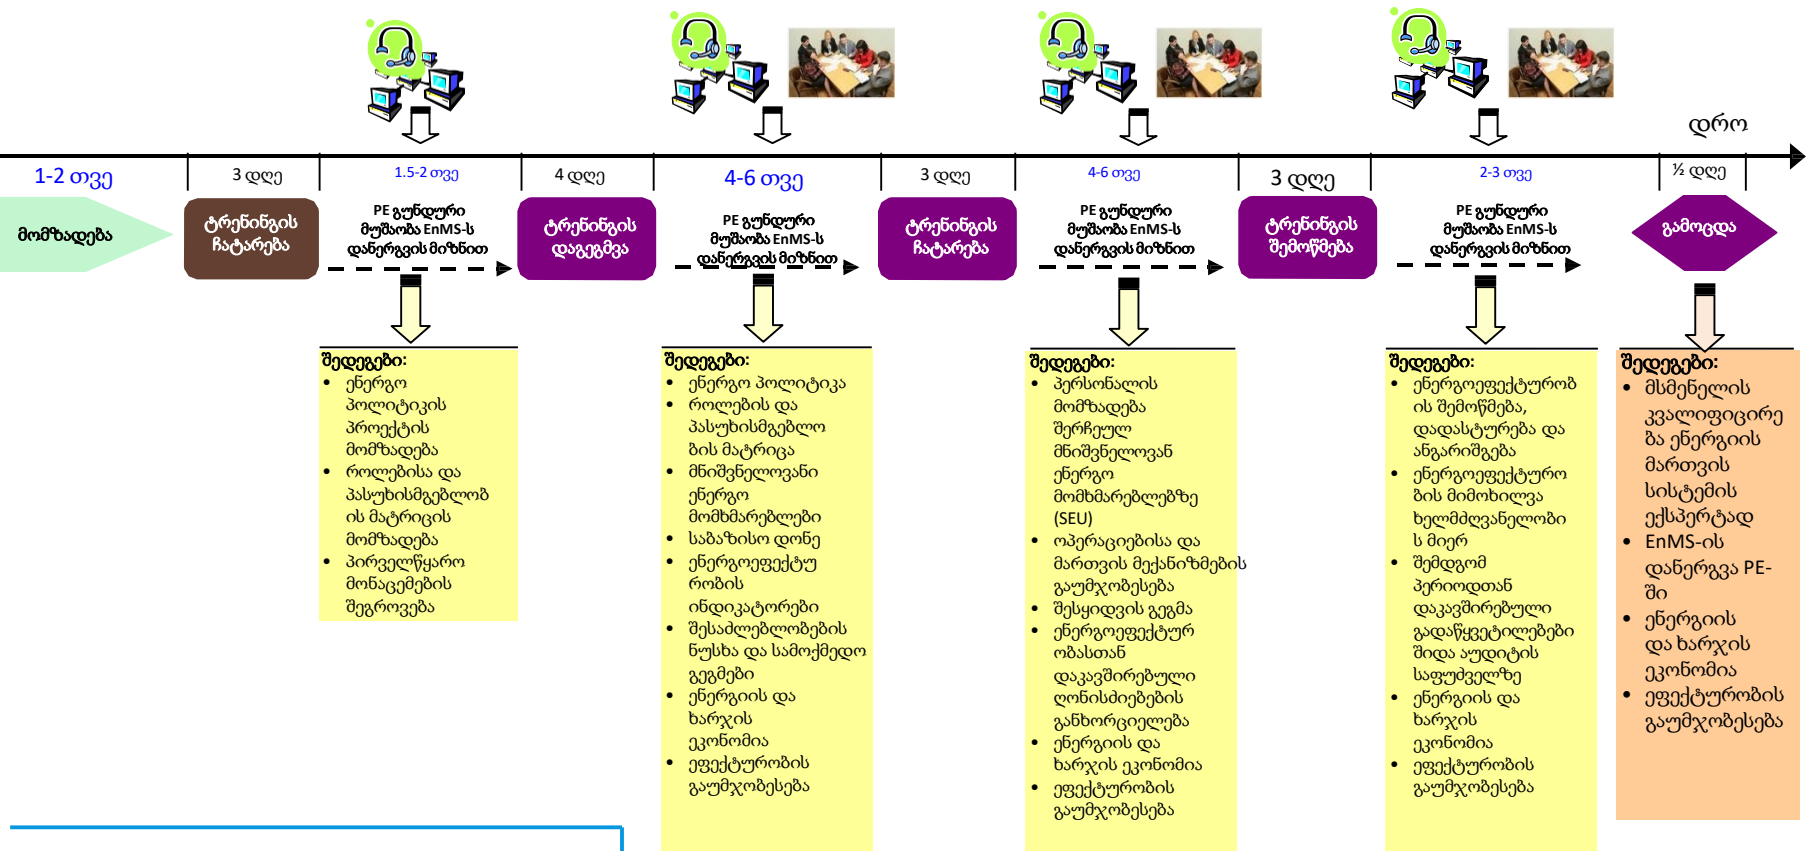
დრო

1-2 თვე

3 დღე

1.5-2 თვე

4 დღე

4-6 თვე

3 დღე

4-6 თვე

3 დღე

2-3 თვე

½ დღე

მომზადება

ტრენინგის ჩატარება

PE გუნდური მუშაობა EnMS-ს დანერგვის მიზნით

ტრენინგის დაგეგმვა

PE გუნდური მუშაობა EnMS-ს დანერგვის მიზნით

ტრენინგის ჩატარება

PE გუნდური მუშაობა EnMS-ს დანერგვის მიზნით

ტრენინგის შემოწმება

PE გუნდური მუშაობა EnMS-ს დანერგვის მიზნით

გამოცდა

შედეგები:
- ენერგო პოლიტიკის პროექტის მომზადება
- როლებისა და პასუხისმგებლობის მატრიცის მომზადება
- პირველწყარო მონაცემების შეგროვება

შედეგები:
- ენერგო პოლიტიკა
- როლების და პასუხისმგებლობის მატრიცა
- მნიშვნელოვანი ენერგო მომხმარებლები
- საბაზისო დონე
- ენერგოეფექტურობის ინდიკატორები
- შესაძლებლობების ნუსხა და სამოქმედო გეგმები
- ენერგიის და ხარჯის ეკონომია
- ეფექტურობის გაუმჯობესება

შედეგები:
- პერსონალის მომზადება შერჩეულ მნიშვნელოვან ენერგო მომხმარებლებზე (SEU)
- ოპერაციებისა და მართვის მექანიზმების გაუმჯობესება
- შესყიდვის გეგმა
- ენერგოეფექტურობასთან დაკავშირებული ღონისძიებების განხორციელება
- ენერგიის და ხარჯის ეკონომია
- ეფექტურობის გაუმჯობესება

შედეგები:
- ენერგოეფექტურობის შემოწმება, დადასტურება და ანგარიშგება
- ენერგოეფექტურობის მიმოხილვა ხელმძღვანელობის მიერ
- შემდგომ პერიოდთან დაკავშირებული გადაწყვეტილებები შიდა აუდიტის საფუძველზე
- ენერგიის და ხარჯის ეკონომია
- ეფექტურობის გაუმჯობესება

შედეგები:
- მსმენელის კვალიფიცირება ენერგიის მართვის სისტემის ექსპერტად
- EnMS-ის დანერგვა PE-ში
- ენერგიის და ხარჯის ეკონომია
- ეფექტურობის გაუმჯობესება